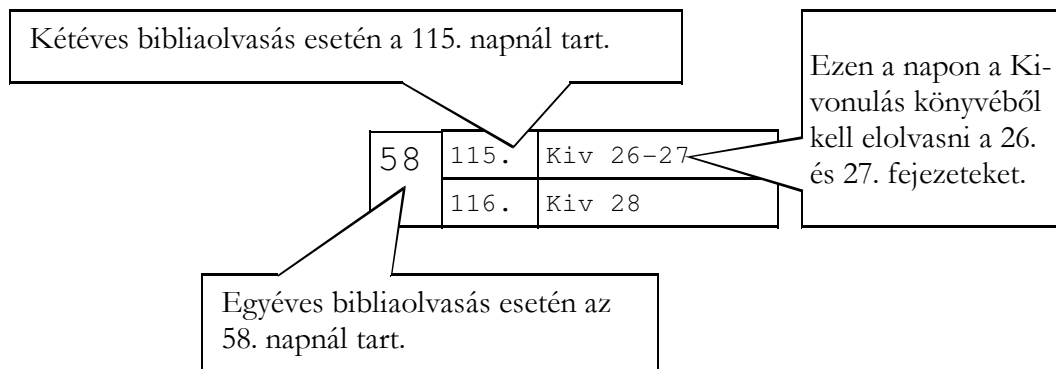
Kétéves bibliaolvasás esetén a 115. napnál tart.

Ezen a napon a Kivonulás könyvéből kell elolvasni a 26. és 27. fejezeteket.

| 58 | 115. | Kiv 26-27 |
|---|---|---|
| | 116. | Kiv 28 |

Egyéves bibliaolvasás esetén az 58. napnál tart.